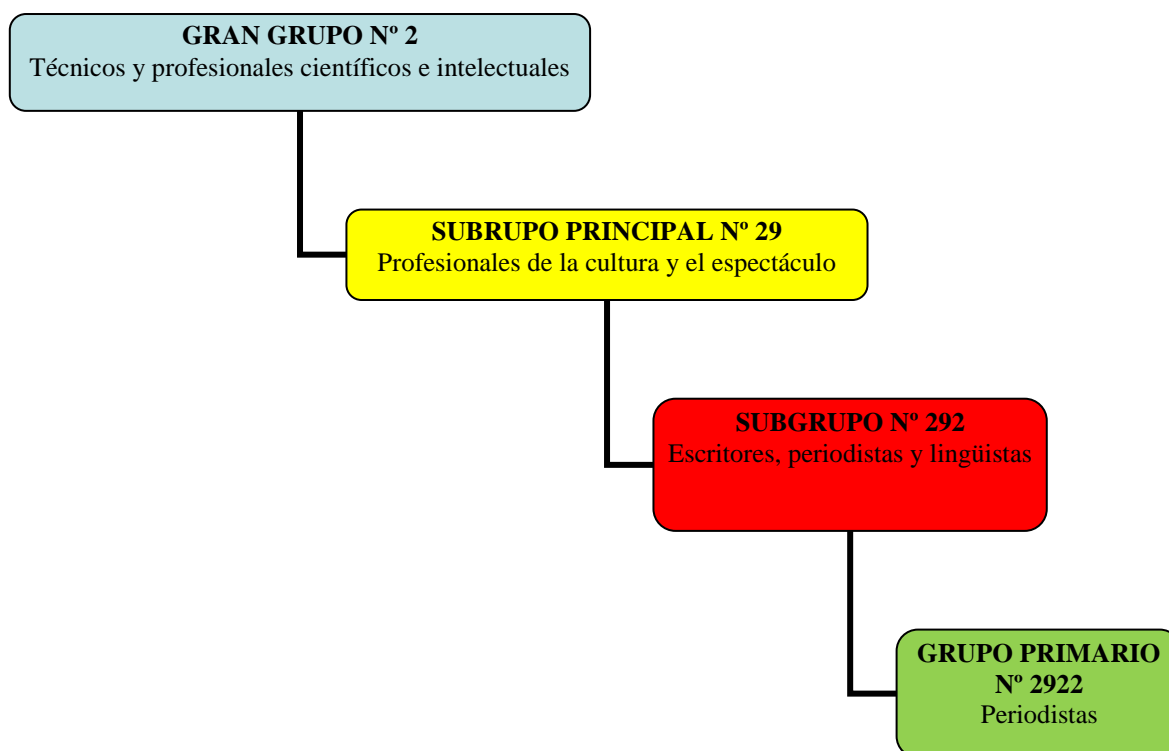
GRAN GRUPO Nº 2
Técnicos y profesionales científicos e intelectuales

SUBRUPO PRINCIPAL Nº 29
Profesionales de la cultura y el espectáculo

SUBGRUPO Nº 292
Escritores, periodistas y lingüistas

GRUPO PRIMARIO Nº 2922
Periodistas